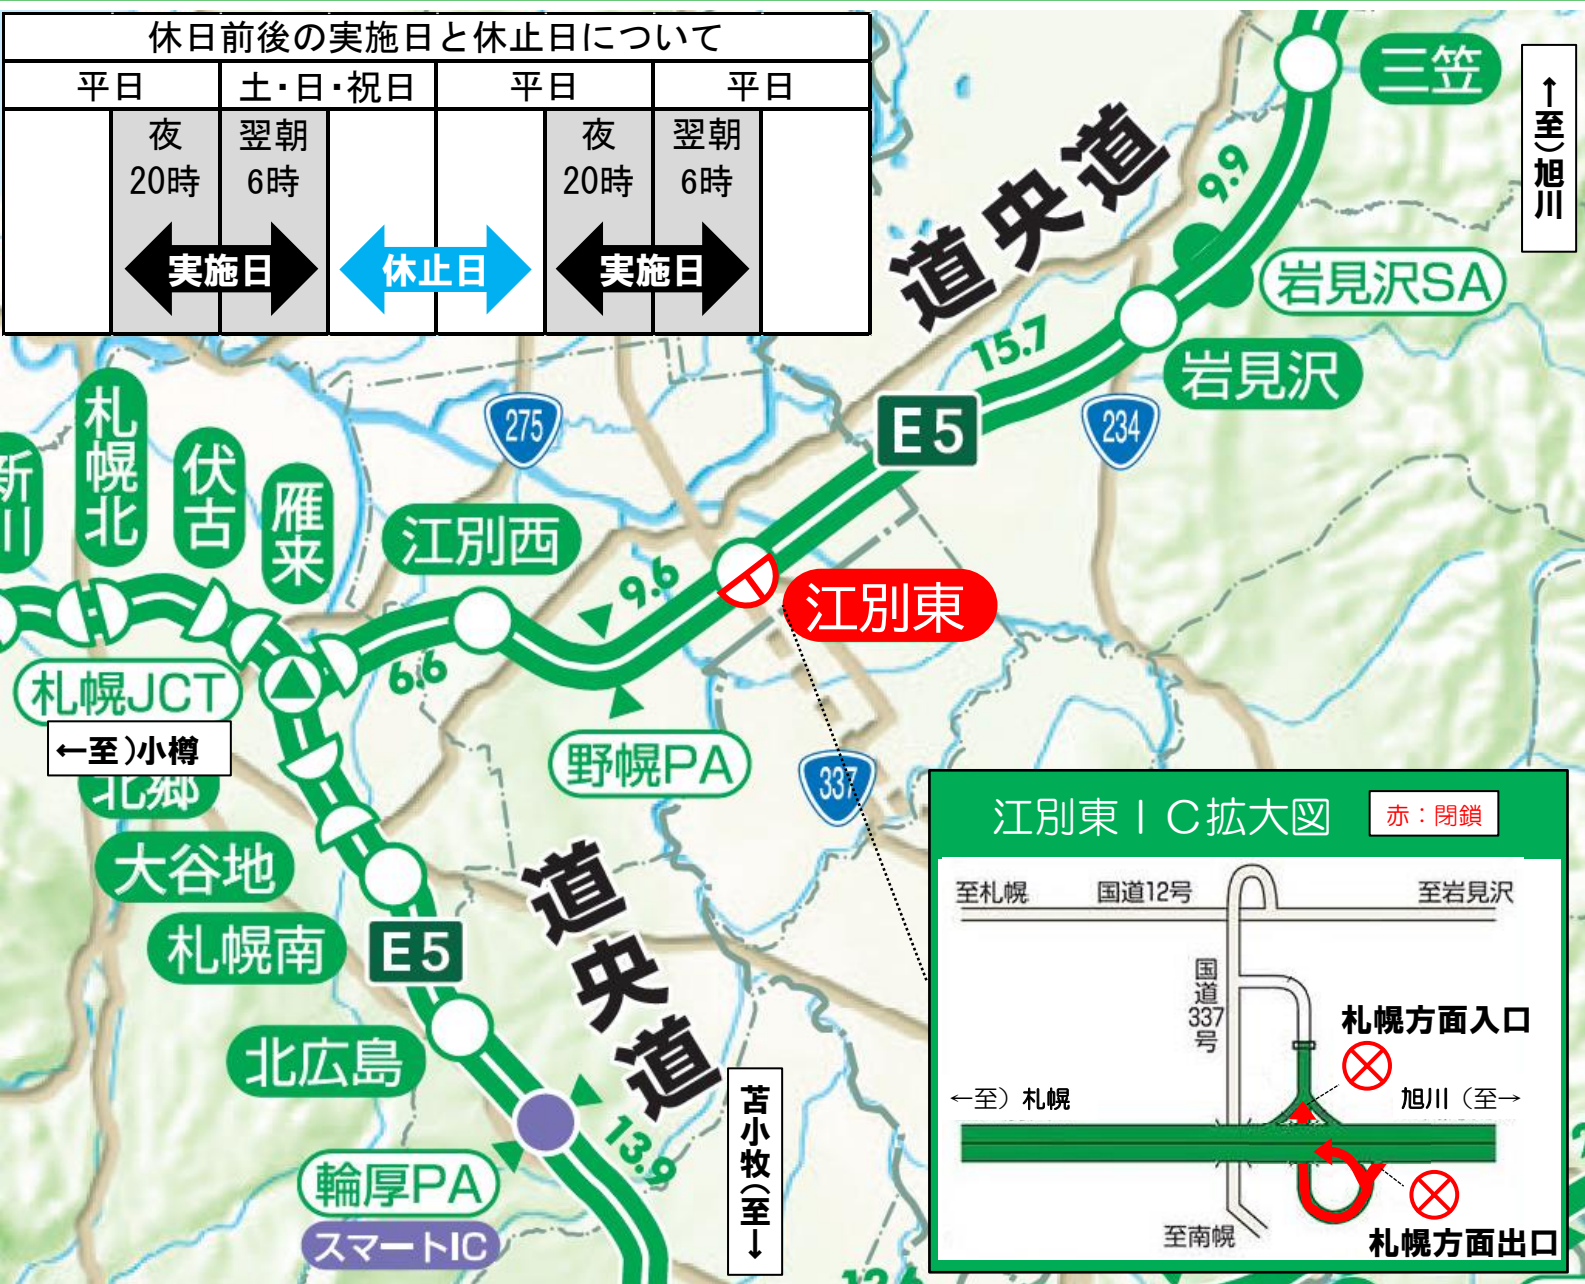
休日前後の実施日と休止日について

| 平日 | | 土・日・祝日 | | 平日 | | 平日 | |
|---|---|---|---|---|---|---|---|
| | 夜 20時 | 翌朝 6時 | | | 夜 20時 | 翌朝 6時 | |

実施日
休止日
実施日

三笠
↑至）旭川
道央道
9.9
岩見沢SA
15.7
岩見沢
E5
275
234
札幌北
伏古
雁来
新川
江別西
9.6
江別東
6.6
札幌JCT
←至）小樽
北郷
野幌PA
337
大谷地
札幌南
E5
道央道
北広島
苫小牧（至↓
13.9
輪厚PA
スマートIC

江別東ＩＣ拡大図
赤：閉鎖
至札幌
国道12号
至岩見沢
国道337号
札幌方面入口
←至）札幌
旭川（至→
札幌方面出口
至南幌